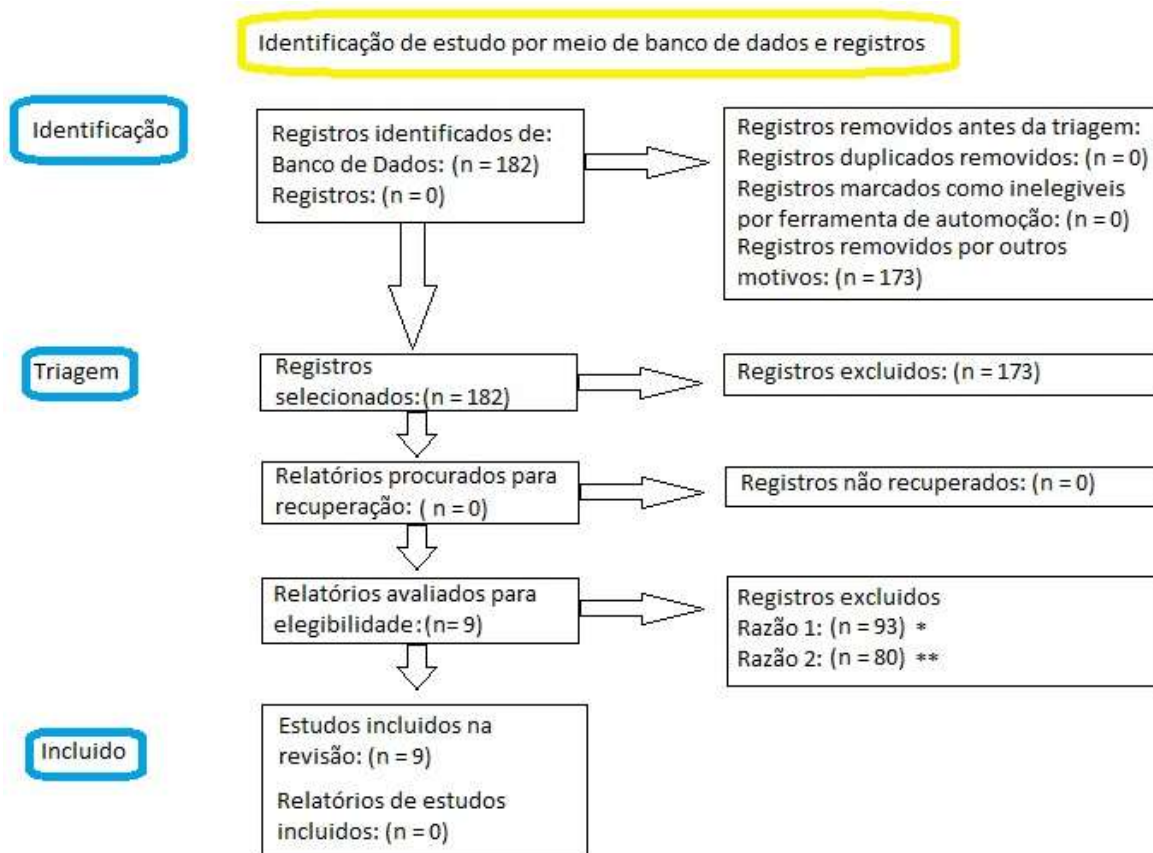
Identificação de estudo por meio de banco de dados e registros

Identificação

Registros identificados de:
Banco de Dados: (n = 182)
Registros: (n = 0)

Registros removidos antes da triagem:
Registros duplicados removidos: (n = 0)
Registros marcados como inelegiveis por ferramenta de automoção: (n = 0)
Registros removidos por outros motivos: (n = 173)

Triagem

Registros selecionados: (n = 182)

Registros excluidos: (n = 173)

Relatórios procurados para recuperação: ( n = 0)

Registros não recuperados: (n = 0)

Relatórios avaliados para elegibilidade: (n= 9)

Registros excluidos
Razão 1: (n = 93) *
Razão 2: (n = 80) **

Incluido

Estudos incluidos na revisão: (n = 9)
Relatórios de estudos incluidos: (n = 0)